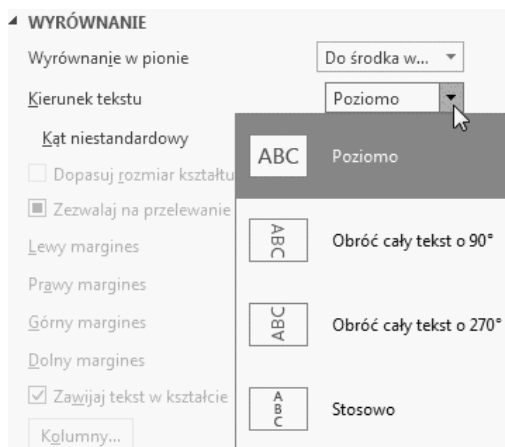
◢ WYRÓWNANIE

Wyrównanie w pionie | Do środka w... ▾

Kierunek tekstu | Poziomo ▾

Kąt niestandardowy

Dopasuj rozmiar kształtu

Zezwalaj na przelewanie

Lewy margines

Prawy margines

Górny margines

Dolny margines

Zawijaj tekst w kształcie

Kolumny...

ABC Poziomo

ABC Obróć cały tekst o 90°

ABC Obróć cały tekst o 270°

A B C Stosowo